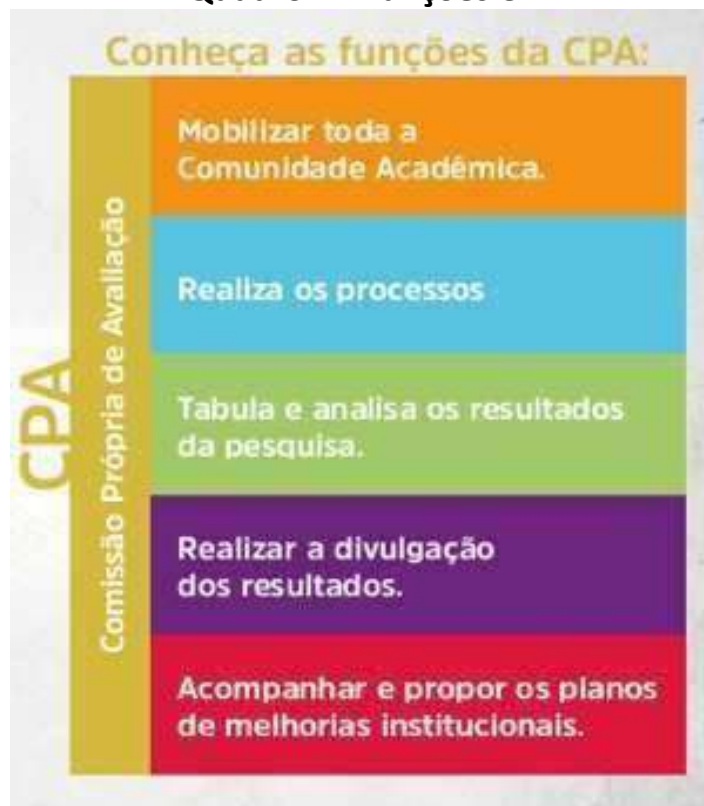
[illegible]

Conheça as funções da CPA:

CPA

Comissão Própria de Avaliação

Mobilizar toda a Comunidade Acadêmica.

Realiza os processos

Tabula e analisa os resultados da pesquisa.

Realizar a divulgação dos resultados.

Acompanhar e propor os planos de melhorias institucionais.